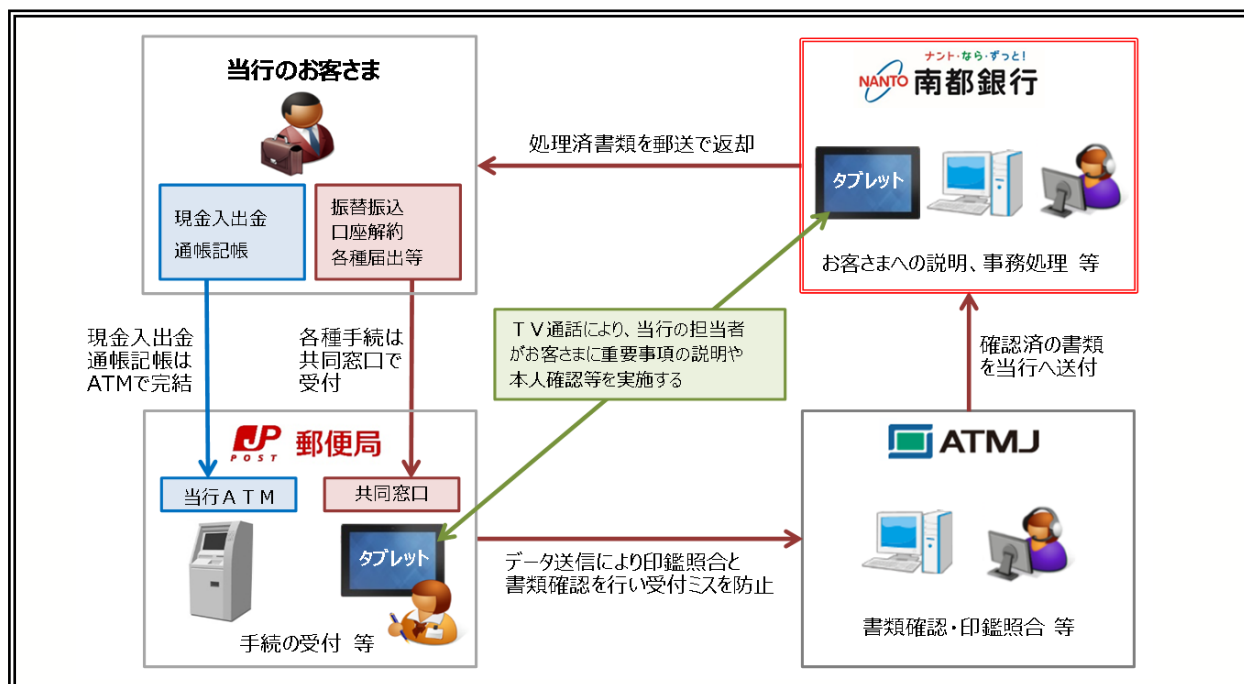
当行のお客さま

現金入出金
通帳記帳

振替振込
口座解約
各種届出等

ナント・なら・ずっと!
NANTO 南都銀行

処理済書類を郵送で返却

タブレット

お客さまへの説明、事務処理 等

現金入出金
通帳記帳は
ATMで完結

各種手続は
共同窓口で
受付

ＴＶ通話により、当行の担当者がお客さまに重要事項の説明や本人確認等を実施する

確認済の書類
を当行へ送付

JP POST 郵便局

当行ＡＴＭ

共同窓口

タブレット

手続の受付 等

データ送信により印鑑照合と
書類確認を行い受付ミスを防止

ATMJ

書類確認・印鑑照合 等